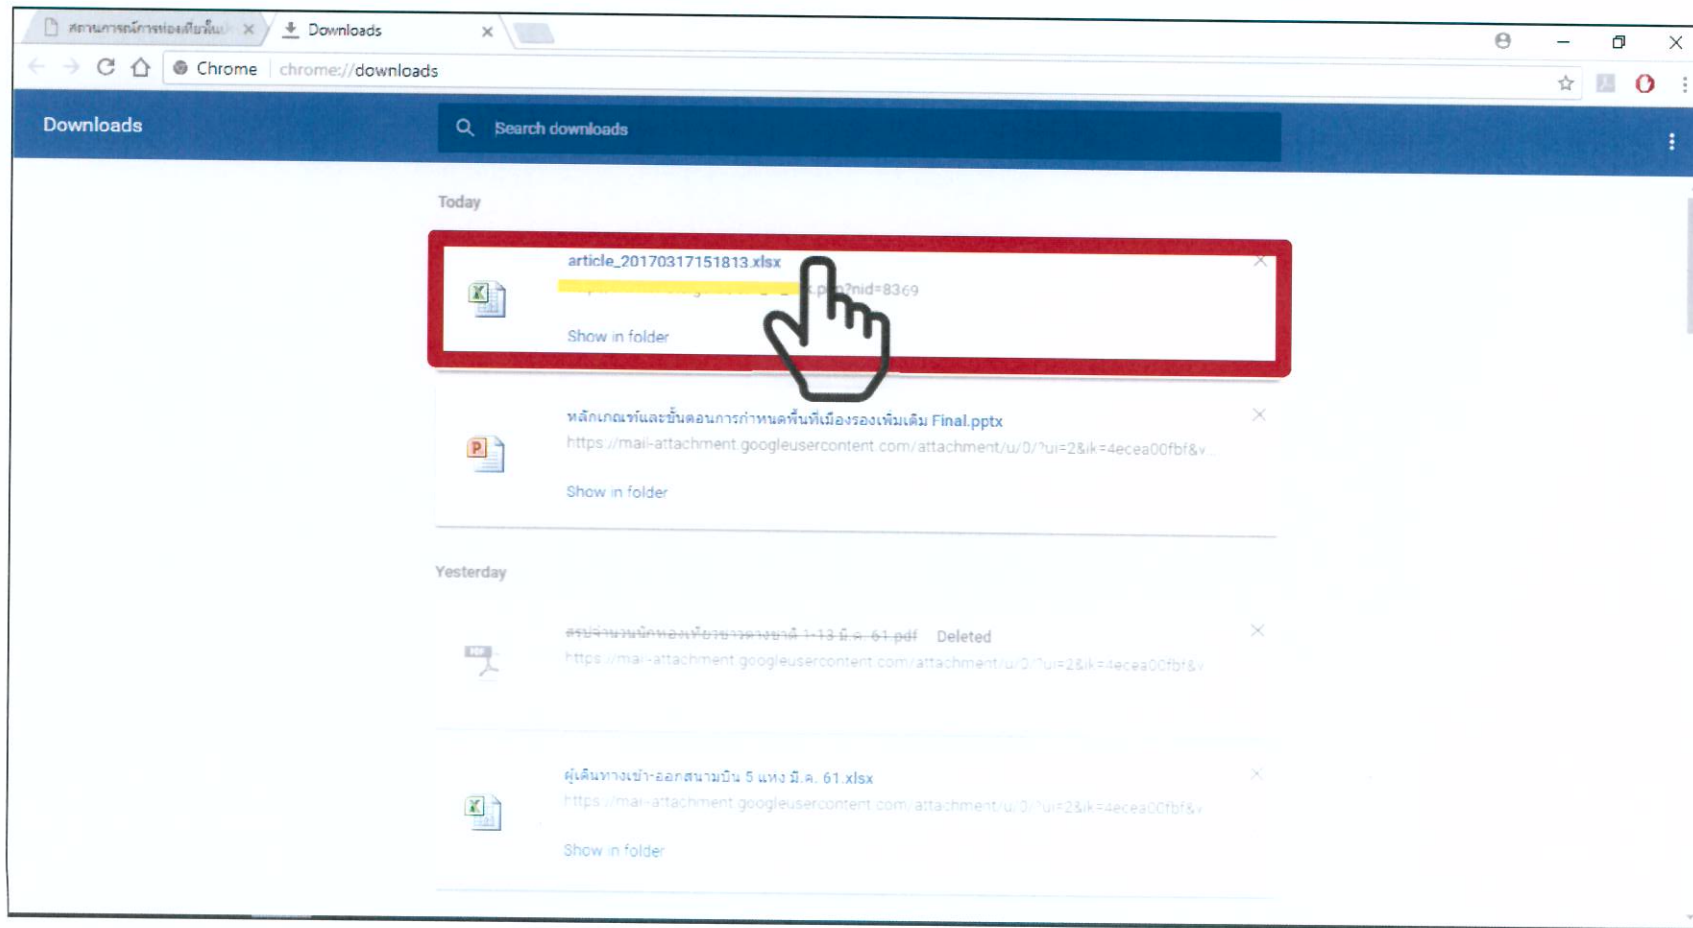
สถานการณ์การท่องเที่ยวในป ×

Downloads ×

Chrome | chrome://downloads

Downloads

Search downloads

Today

article_20170317151813.xlsx

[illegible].php?nid=8369

Show in folder

×

หลักเกณฑ์และขั้นตอนการกำหนดพื้นที่เมืองรองเพิ่มเติม Final.pptx

https://mail-attachment.googleusercontent.com/attachment/u/0/?ui=2&ik=4ecea00fbf&v...

Show in folder

×

Yesterday

สรุปจำนวนนักท่องเที่ยวชาวต่างชาติ 1-13 มี.ค. 61.pdf Deleted

https://mail-attachment.googleusercontent.com/attachment/u/0/?ui=2&ik=4ecea00fbf&v

×

ผู้เดินทางเข้า-ออกสนามบิน 5 แห่ง มี.ค. 61.xlsx

https://mail-attachment.googleusercontent.com/attachment/u/0/?ui=2&ik=4ecea00fbf&v

Show in folder

×